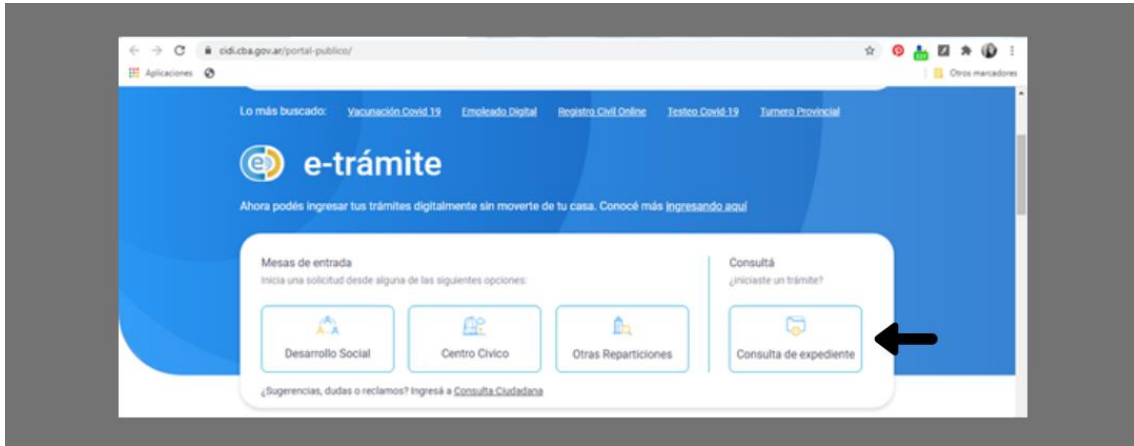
cidi.cba.gov.ar/portal-publico/

Aplicaciones

Otros marcadores

Lo más buscado: Vacunación Covid 19 Empleado Digital Registro Civil Online Testeo Covid-19 Turnero Provincial

e-trámite

Ahora podés ingresar tus trámites digitalmente sin moverte de tu casa. Conocé más ingresando aquí

Mesas de entrada
Inicia una solicitud desde alguna de las siguientes opciones:

Desarrollo Social

Centro Cívico

Otras Reparticiones

Consultá
¿iniciaste un trámite?

Consulta de expediente

¿Sugerencias, dudas o reclamos? Ingresá a Consulta Ciudadana